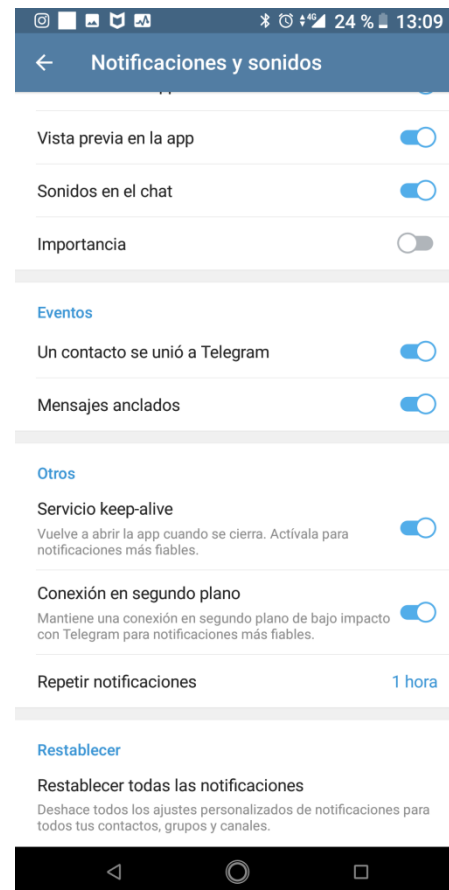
4G 24 % 13:09

Notificaciones y sonidos

Vista previa en la app

Sonidos en el chat

Importancia

Eventos

Un contacto se unió a Telegram

Mensajes anclados

Otros

Servicio keep-alive
Vuelve a abrir la app cuando se cierra. Actívala para notificaciones más fiables.

Conexión en segundo plano
Mantiene una conexión en segundo plano de bajo impacto con Telegram para notificaciones más fiables.

Repetir notificaciones 1 hora

Restablecer

Restablecer todas las notificaciones
Deshace todos los ajustes personalizados de notificaciones para todos tus contactos, grupos y canales.